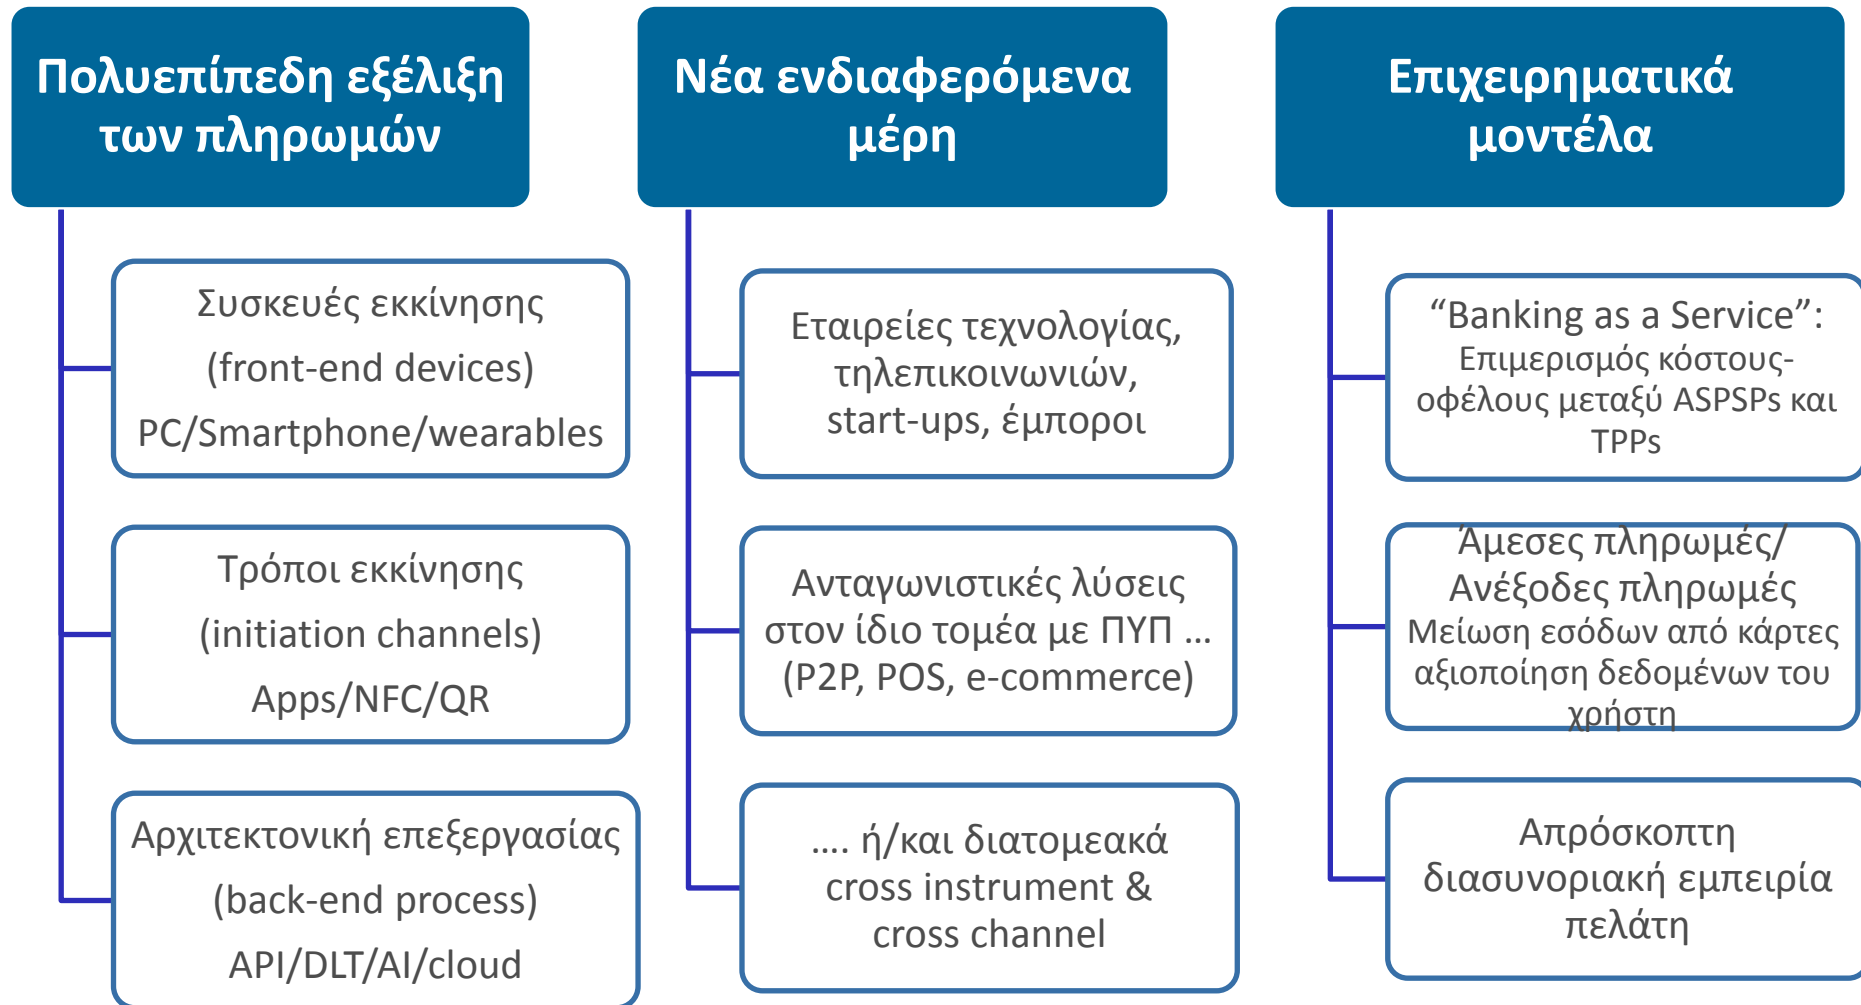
Πολυεπίπεδη εξέλιξη των πληρωμών

Συσκευές εκκίνησης
(front-end devices)
PC/Smartphone/wearables

Τρόποι εκκίνησης
(initiation channels)
Apps/NFC/QR

Αρχιτεκτονική επεξεργασίας
(back-end process)
API/DLT/AI/cloud

Νέα ενδιαφερόμενα μέρη

Εταιρείες τεχνολογίας, τηλεπικοινωνιών, start-ups, έμποροι

Ανταγωνιστικές λύσεις στον ίδιο τομέα με ΠΥΠ …
(P2P, POS, e-commerce)

…. ή/και διατομεακά cross instrument & cross channel

Επιχειρηματικά μοντέλα

“Banking as a Service”:
Επιμερισμός κόστους-οφέλους μεταξύ ASPSPs και TPPs

Άμεσες πληρωμές/ Ανέξοδες πληρωμές
Μείωση εσόδων από κάρτες αξιοποίηση δεδομένων του χρήστη

Απρόσκοπτη διασυνοριακή εμπειρία πελάτη